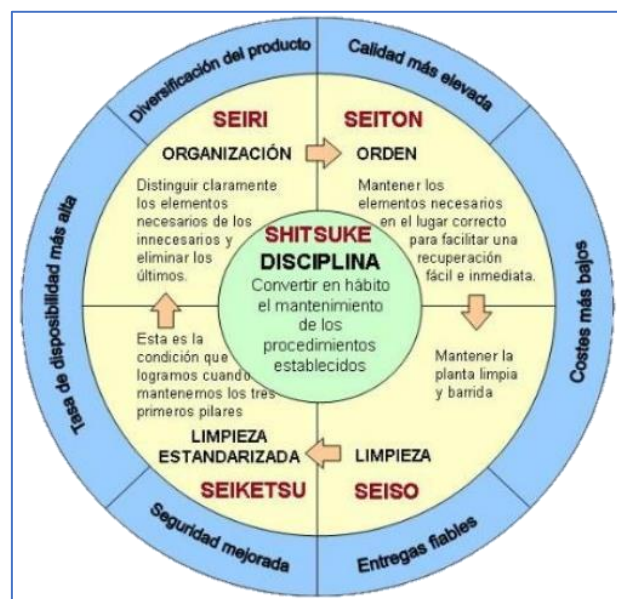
Diversificación del producto

Calidad más elevada

Costes más bajos

Entregas fiables

Seguridad mejorada

Tasa de disponibilidad más alta

SEIRI

ORGANIZACIÓN

Distinguir claramente los elementos necesarios de los innecesarios y eliminar los últimos.

SEITON

ORDEN

Mantener los elementos necesarios en el lugar correcto para facilitar una recuperación fácil e inmediata.

SHITSUKE

DISCIPLINA

Convertir en hábito el mantenimiento de los procedimientos establecidos

Mantener la planta limpia y barrida

LIMPIEZA

SEISO

Esta es la condición que logramos cuando mantenemos los tres primeros pilares

LIMPIEZA ESTANDARIZADA

SEIKETSU